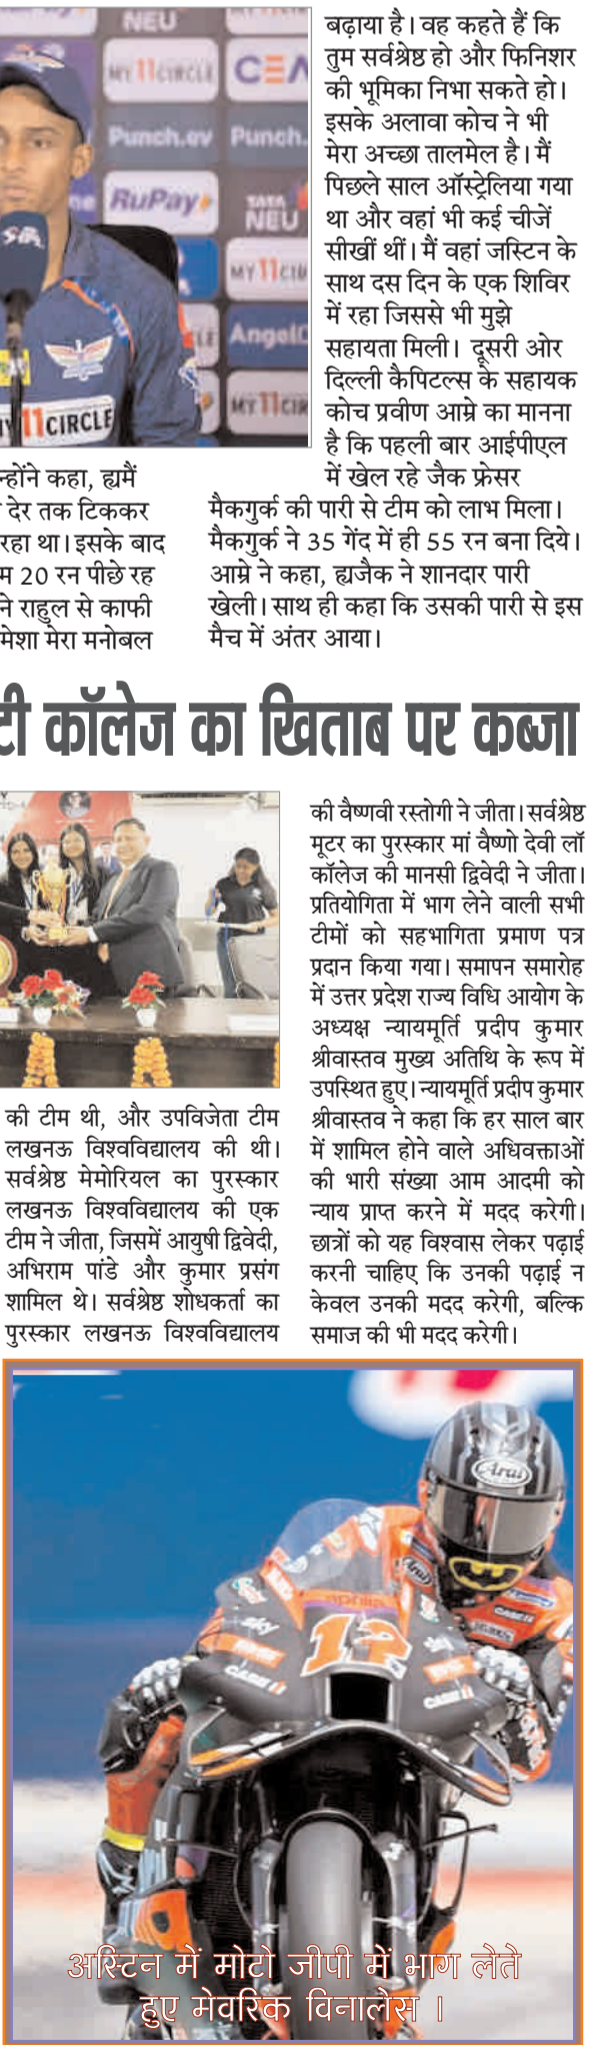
NEU
MY11CIRCLE
CEA
Punch.ev Punch.
RuPay
TATA NEU
MY11CIRCLE
AngelO
MY11CIRCLE

बढ़ाया है। वह कहते हैं कि तुम सर्वश्रेष्ठ हो और फिनिशर की भूमिका निभा सकते हो। इसके अलावा कोच ने भी मेरा अच्छा तालमेल है। मैं पिछले साल ऑस्ट्रेलिया गया था और वहां भी कई चीजें सीखीं थीं। मैं वहां जस्टिन के साथ दस दिन के एक शिविर में रहा जिससे भी मुझे सहायता मिली। दूसरी ओर दिल्ली कैपिटल्स के सहायक कोच प्रवीण आम्रे का मानना है कि पहली बार आईपीएल में खेल रहे जैक फ्रेसर मैकगुर्क की पारी से टीम को लाभ मिला। मैकगुर्क ने 35 गेंद में ही 55 रन बना दिये। आम्रे ने कहा, ह्यजैक ने शानदार पारी खेली। साथ ही कहा कि उसकी पारी से इस मैच में अंतर आया।

न्होंने कहा, ह्यमैं देर तक टिककर रहा था। इसके बाद म 20 रन पीछे रह ने राहुल से काफी मेशा मेरा मनोबल

टी कॉलेज का खिताब पर कब्जा

की टीम थी, और उपविजेता टीम लखनऊ विश्वविद्यालय की थी। सर्वश्रेष्ठ मेमोरियल का पुरस्कार लखनऊ विश्वविद्यालय की एक टीम ने जीता, जिसमें आयुषी द्विवेदी, अभिराम पांडे और कुमार प्रसंग शामिल थे। सर्वश्रेष्ठ शोधकर्ता का पुरस्कार लखनऊ विश्वविद्यालय

की वैष्णवी रस्तोगी ने जीता। सर्वश्रेष्ठ मूटर का पुरस्कार मां वैष्णो देवी लॉ कॉलेज की मानसी द्विवेदी ने जीता। प्रतियोगिता में भाग लेने वाली सभी टीमों को सहभागिता प्रमाण पत्र प्रदान किया गया। समापन समारोह में उत्तर प्रदेश राज्य विधि आयोग के अध्यक्ष न्यायमूर्ति प्रदीप कुमार श्रीवास्तव मुख्य अतिथि के रूप में उपस्थित हुए। न्यायमूर्ति प्रदीप कुमार श्रीवास्तव ने कहा कि हर साल बार में शामिल होने वाले अधिवक्ताओं की भारी संख्या आम आदमी को न्याय प्राप्त करने में मदद करेगी। छात्रों को यह विश्वास लेकर पढ़ाई करनी चाहिए कि उनकी पढ़ाई न केवल उनकी मदद करेगी, बल्कि समाज की भी मदद करेगी।

Arai
12

अस्टिन में मोटो जीपी में भाग लेते हुए मेवरिक विनालेस ।